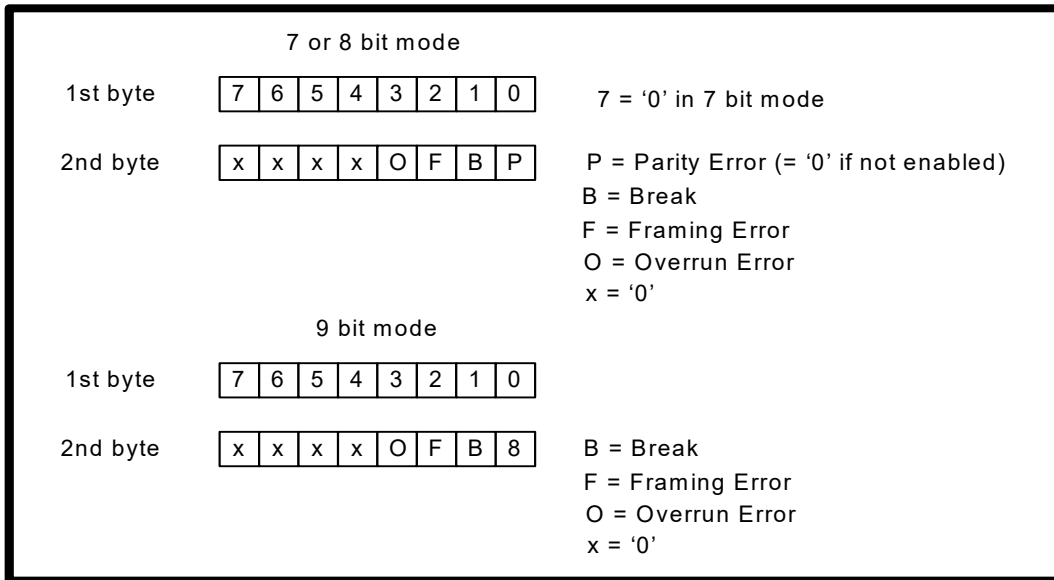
7 or 8 bit mode

1st byte

| 7 | 6 | 5 | 4 | 3 | 2 | 1 | 0 |
|---|---|---|---|---|---|---|---|

7 = ‘0’ in 7 bit mode

2nd byte

| x | x | x | x | O | F | B | P |
|---|---|---|---|---|---|---|---|

P = Parity Error (= ‘0’ if not enabled)
B = Break
F = Framing Error
O = Overrun Error
x = ‘0’

9 bit mode

1st byte

| 7 | 6 | 5 | 4 | 3 | 2 | 1 | 0 |
|---|---|---|---|---|---|---|---|

2nd byte

| x | x | x | x | O | F | B | 8 |
|---|---|---|---|---|---|---|---|

B = Break
F = Framing Error
O = Overrun Error
x = ‘0’